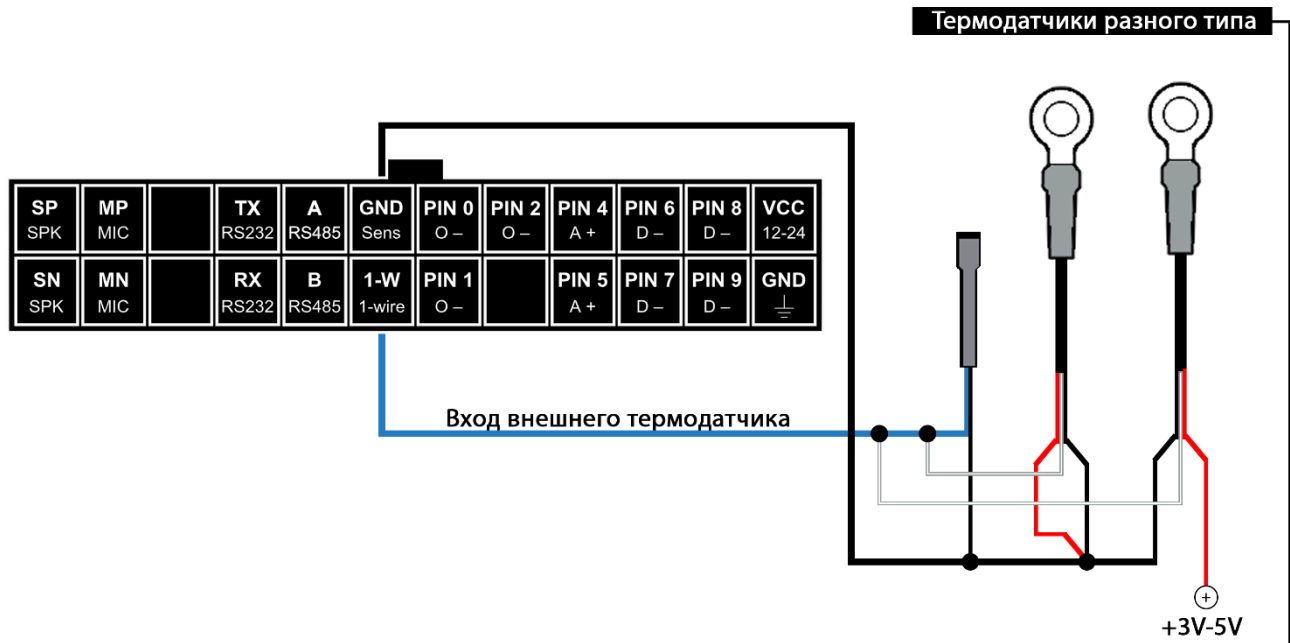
Термодатчики разного типа

| SP SPK | MP MIC | | TX RS232 | A RS485 | GND Sens | PIN 0 O – | PIN 2 O – | PIN 4 A + | PIN 6 D – | PIN 8 D – | VCC 12-24 |
|---|---|---|---|---|---|---|---|---|---|---|---|
| SN SPK | MN MIC | | RX RS232 | B RS485 | 1-W 1-wire | PIN 1 O – | | PIN 5 A + | PIN 7 D – | PIN 9 D – | GND ⏚ |

Вход внешнего термодатчика

+3V-5V